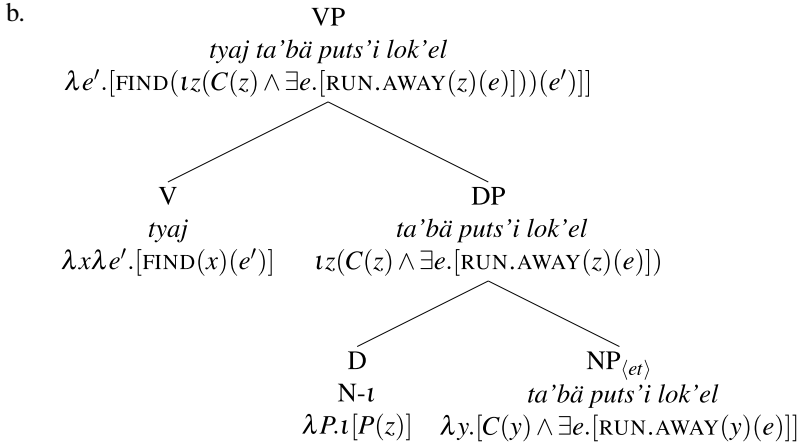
b.

VP
*tyaj ta'bä puts'i lok'el*
$\lambda e'.[\text{FIND}(\iota z(C(z) \wedge \exists e.[\text{RUN.AWAY}(z)(e)]))(e')]$

V
*tyaj*
$\lambda x \lambda e'.[\text{FIND}(x)(e')]$

DP
*ta'bä puts'i lok'el*
$\iota z(C(z) \wedge \exists e.[\text{RUN.AWAY}(z)(e)])$

D
N-$\iota$
$\lambda P.\iota[P(z)]$

NP$_{\langle et \rangle}$
*ta'bä puts'i lok'el*
$\lambda y.[C(y) \wedge \exists e.[\text{RUN.AWAY}(y)(e)]]$